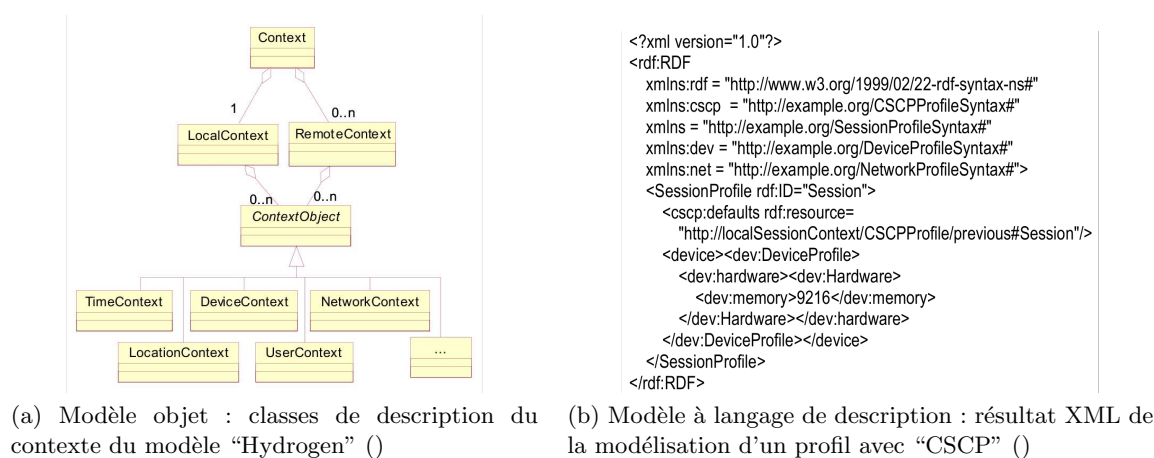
Context

1

0..n

LocalContext

RemoteContext

0..n

0..n

ContextObject

TimeContext

DeviceContext

NetworkContext

LocationContext

UserContext

...

(a) Modèle objet : classes de description du contexte du modèle "Hydrogen" ()

<?xml version="1.0"?>
<rdf:RDF
xmlns:rdf = "http://www.w3.org/1999/02/22-rdf-syntax-ns#"
xmlns:cscp = "http://example.org/CSCPProfileSyntax#"
xmlns = "http://example.org/SessionProfileSyntax#"
xmlns:dev = "http://example.org/DeviceProfileSyntax#"
xmlns:net = "http://example.org/NetworkProfileSyntax#">
<SessionProfile rdf:ID="Session">
<cscp:defaults rdf:resource=
"http://localSessionContext/CSCPProfile/previous#Session"/>
<device><dev:DeviceProfile>
<dev:hardware><dev:Hardware>
<dev:memory>9216</dev:memory>
</dev:Hardware></dev:hardware>
</dev:DeviceProfile></device>
</SessionProfile>
</rdf:RDF>

(b) Modèle à langage de description : résultat XML de la modélisation d'un profil avec "CSCP" ()